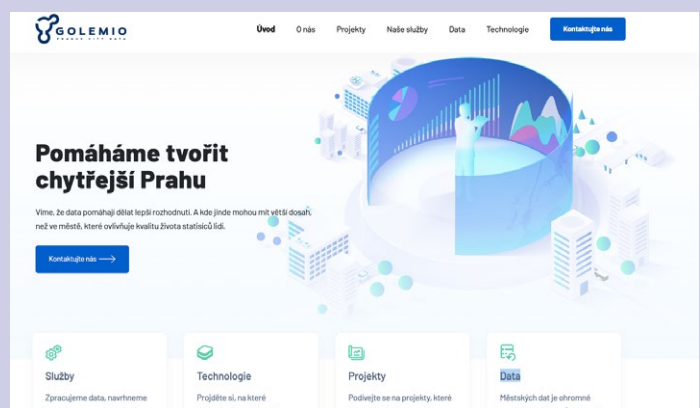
GOLEMIO
PRAGUE CITY DATA

Úvod O nás Projekty Naše služby Data Technologie Kontaktujte nás

Pomáháme tvořit chytřejší Prahu

Víme, že data pomáhají dělat lepší rozhodnutí. A kde jinde mohou mít větší dosah, než ve městě, které ovlivňuje kvalitu života statisíců lidí.

Kontaktujte nás

Služby
Zpracujeme data, navrhneme

Technologie
Projděte si, na které

Projekty
Podívejte se na projekty, které

Data
Městských dat je ohromné